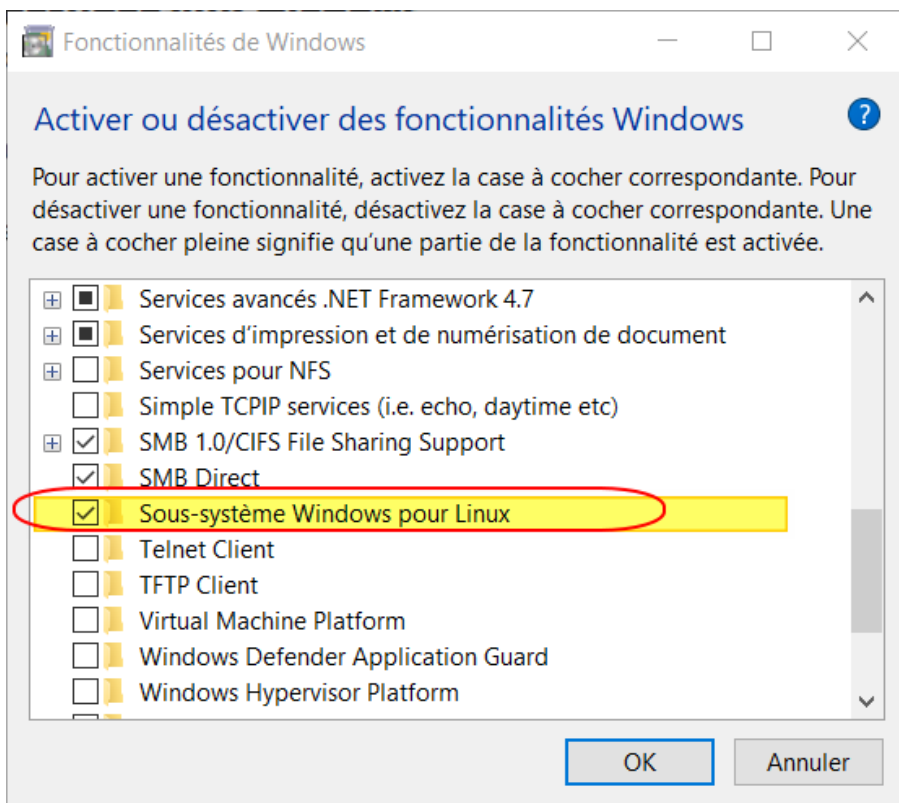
Fonctionnalités de Windows

Activer ou désactiver des fonctionnalités Windows

Pour activer une fonctionnalité, activez la case à cocher correspondante. Pour désactiver une fonctionnalité, désactivez la case à cocher correspondante. Une case à cocher pleine signifie qu'une partie de la fonctionnalité est activée.

Services avancés .NET Framework 4.7
Services d'impression et de numérisation de document
Services pour NFS
Simple TCPIP services (i.e. echo, daytime etc)
SMB 1.0/CIFS File Sharing Support
SMB Direct
Sous-système Windows pour Linux
Telnet Client
TFTP Client
Virtual Machine Platform
Windows Defender Application Guard
Windows Hypervisor Platform

OK
Annuler